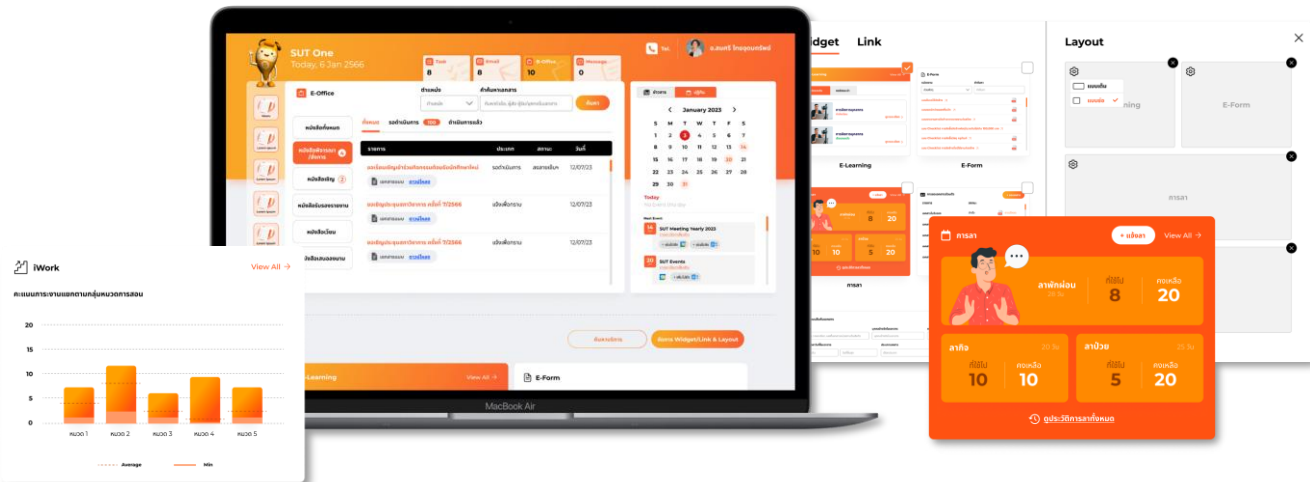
SUT One
Today, 6 Jan 2566

Task 8
Email 8
E-Office 10
Message 8

Tel.
อ.สมศรี ใจดี

E-Office

หนังสือทั้งหมด
หนังสือสั่งการ/ชี้แจง
หนังสือเชิญ
หนังสือรับรอง
หนังสือเวียน
หนังสือเสนองาน

ทั้งหมด
รอดำเนินการ
ดำเนินการแล้ว

ค้นหา

รายการ
ประเภท
สถานะ
วันที่

12/07/23
12/07/23
12/07/23

January 2023

1 2 3 4 5 6 7
8 9 10 11 12 13 14
15 16 17 18 19 20 21
22 23 24 25 26 27 28
29 30 31

Today
Next Event
SUT Meeting Yearly 2023
SUT Events

Edit Widget/Link & Layout

E-Learning
View All
E-Form

MacBook Air

iWork
View All

| 20 |
| 15 |
| 10 |
| 5 |
| 0 |

หมวด 1
หมวด 2
หมวด 3
หมวด 4
หมวด 5

Average
Min

Widget
Link

E-Learning
E-Form
การลา

Layout

E-Learning
E-Form
การลา

การลา
+ แจ้งลา
View All

ลาพักผ่อน
ที่ใช้ไป 8
คงเหลือ 20

ลากิจ
ที่ใช้ไป 10
คงเหลือ 10

ลาป่วย
ที่ใช้ไป 5
คงเหลือ 20

ดูประวัติการลาทั้งหมด